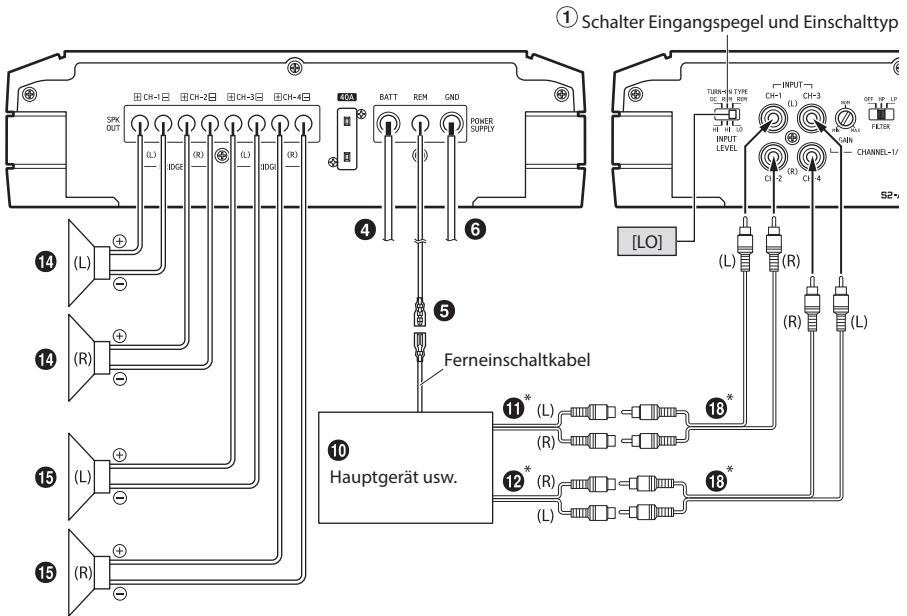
① Schalter Eingangspegel und Einschalttyp

⊞ CH-1 ⊟ ⊞ CH-2 ⊟ ⊞ CH-3 ⊟ ⊞ CH-4 ⊟

SPK OUT

(L) (R) (L) (R)

BRIDGE BRIDGE

40A

BATT REM GND

POWER SUPPLY

TURN-ON TYPE

DC RISM REM

HI HI LO

INPUT LEVEL

INPUT

CH-1 CH-3

(L)

CH-2 (R) CH-4

NOM GAIN MAX

OFF HP LP FILTER

CHANNEL-1/

S2-A

❹ ❻

❺

[LO]

(L) (R)

(R) (L)

⓮ (L) ⊕ ⊖

⓮ (R) ⊕ ⊖

⓯ (L) ⊕ ⊖

⓯ (R) ⊕ ⊖

Ferneinschaltkabel

❿

Hauptgerät usw.

⓫* (L) (R)

⓬* (R) (L)

⓲*

⓲*